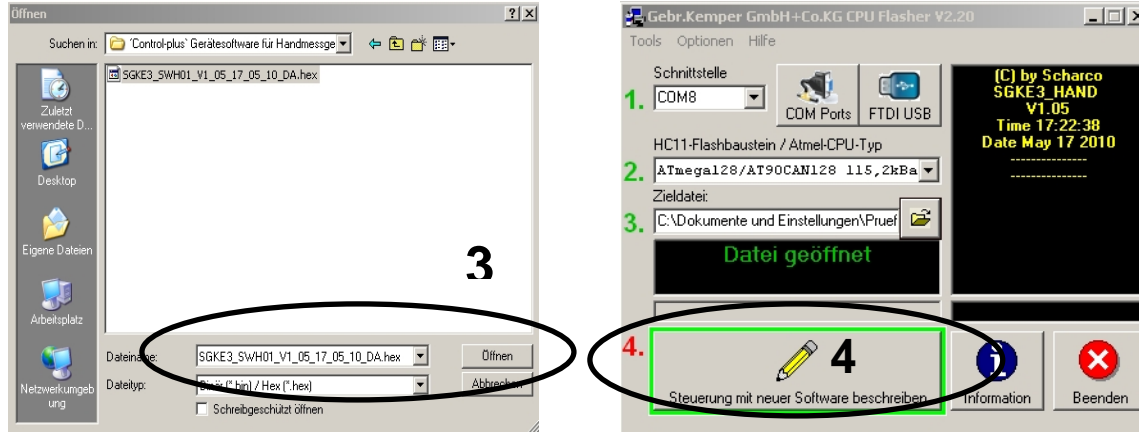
Öffnen

Suchen in: 'Control-plus' Gerätesoftware für Handmessge

SGKE3_SWH01_V1_05_17_05_10_DA.hex

Zuletzt verwendete D...

Desktop

Eigene Dateien

Arbeitsplatz

Netzwerkumgebung

3

Dateiname: SGKE3_SWH01_V1_05_17_05_10_DA.hex

Öffnen

Dateityp: Binär (*.bin) / Hex (*.hex)

Abbrechen

Schreibgeschützt öffnen

Gebr.Kemper GmbH+Co.KG CPU Flasher V2.20

Tools Optionen Hilfe

Schnittstelle

1. COM8

COM Ports

FTDI USB

(C) by Scharco
SGKE3_HAND
V1.05
Time 17:22:38
Date May 17 2010

HC11-Flashbaustein / Atmel-CPU-Typ

2. ATmega128/AT90CAN128 115,2kBa

Zieldatei:

3. C:\Dokumente und Einstellungen\Pruef

Datei geöffnet

4.

4

Steuerung mit neuer Software beschreiben

Information

Beenden